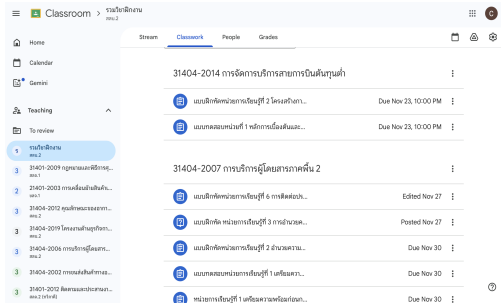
Classroom > รวมวิชาฝึกงาน
สคจ.2

Home
Calendar
Gemini
Teaching
To review
รวมวิชาฝึกงาน
สคจ.2
31401-2009 กฎหมายและพิธีการศุ...
สคจ.1
31401-2003 การเคลื่อนย้ายสินค้...
สคจ.1
31401-2012 คุณลักษณะของอากา...
สคจ.1
31404-2019 โครงงานด้านธุรกิจกา...
สคจ.2
31404-2006 การบริการผู้โดยสาร...
สคจ.2
31404-2002 การขนส่งสินค้าทางอ...
สคจ.2
31401-2012 ติดตามและประสานงา...
สคจ.2 (หรือวิ)

Stream
Classwork
People
Grades

31404-2014 การจัดการบริการสายการบินต้นทุนต่ำ

แบบฝึกหัดหน่วยการเรียนรู้ที่ 2 โครงสร้างกา...
Due Nov 23, 10:00 PM

แบบทดสอบหน่วยที่ 1 หลักการเบื้องต้นและ...
Due Nov 23, 10:00 PM

31404-2007 การบริการผู้โดยสารภาคพื้น 2

แบบฝึกหัดหน่วยการเรียนรู้ที่ 6 การติดต่อปร...
Edited Nov 27

แบบฝึกหัด หน่วยการเรียนรู้ที่ 3 การอำนวยค...
Posted Nov 27

แบบฝึกหัดหน่วยการเรียนรู้ที่ 2 อำนวยความ...
Due Nov 30

แบบฝึกหัดหน่วยการเรียนรู้ที่ 1 เตรียมความ...
Due Nov 30

หน่วยการเรียนรู้ที่ 1 เตรียมความพร้อมก่อนก...